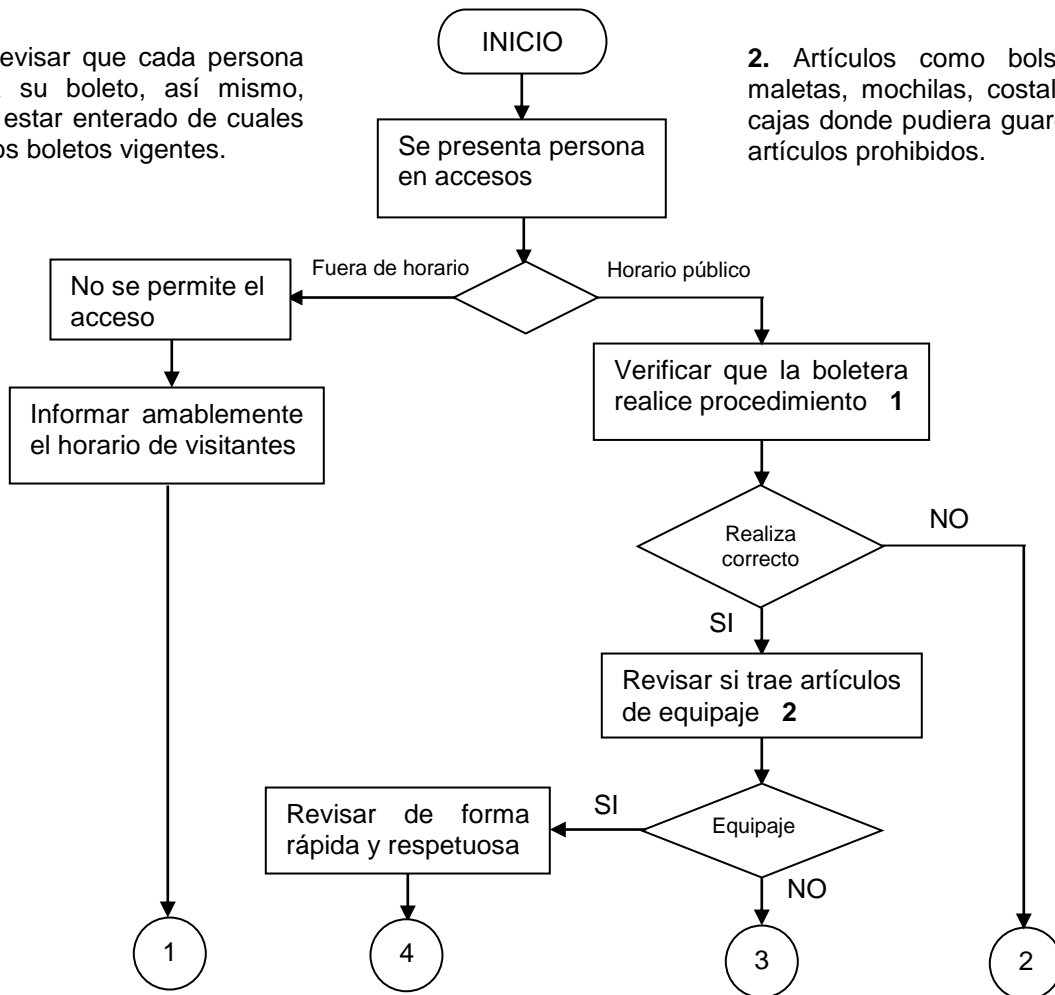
evisar que cada persona su boleto, así mismo, estar enterado de cuales os boletos vigentes.

INICIO

**2.** Artículos como bols maletas, mochilas, costal cajas donde pudiera guar artículos prohibidos.

Se presenta persona en accesos

Fuera de horario

Horario público

No se permite el acceso

Informar amablemente el horario de visitantes

Verificar que la boletera realice procedimiento **1**

Realiza correcto

NO

SI

Revisar si trae artículos de equipaje **2**

Revisar de forma rápida y respetuosa

SI

Equipaje

NO

1

4

3

2